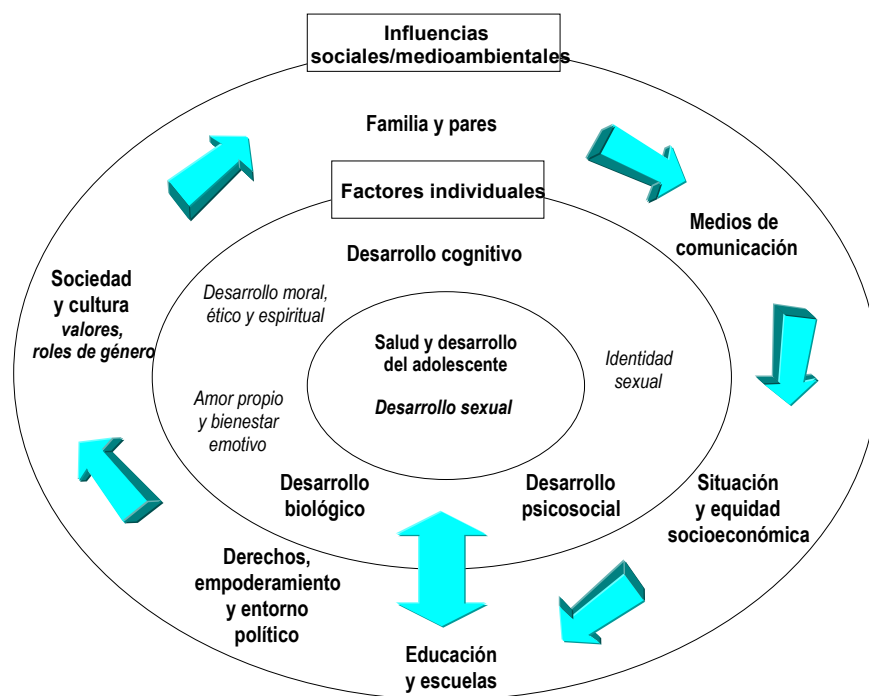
Influencias sociales/medioambientales

Familia y pares

Factores individuales

Medios de comunicación

Desarrollo cognitivo

Sociedad y cultura
valores, roles de género

Desarrollo moral, ético y espiritual

Salud y desarrollo del adolescente

Desarrollo sexual

Identidad sexual

Amor propio y bienestar emotivo

Desarrollo biológico

Desarrollo psicosocial

Situación y equidad socioeconómica

Derechos, empoderamiento y entorno político

Educación y escuelas